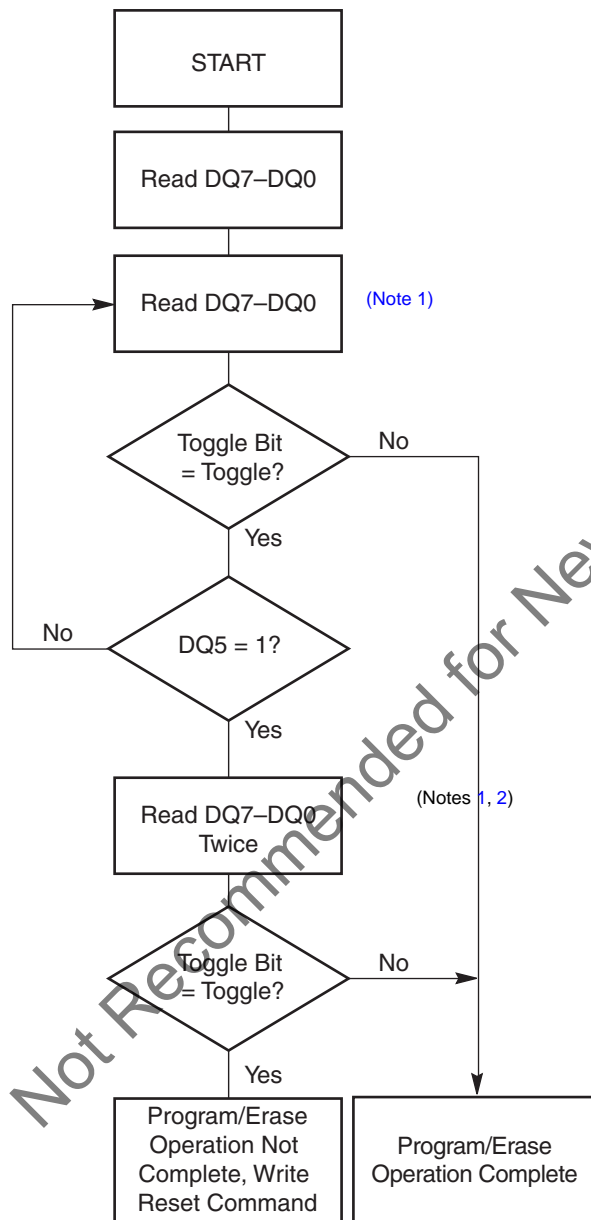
START

Read DQ7–DQ0

Read DQ7–DQ0

(Note 1)

Toggle Bit = Toggle?

No

Yes

No

DQ5 = 1?

Yes

Read DQ7–DQ0 Twice

(Notes 1, 2)

Toggle Bit = Toggle?

No

Yes

Program/Erase Operation Not Complete, Write Reset Command

Program/Erase Operation Complete

Not Recommended for Ne